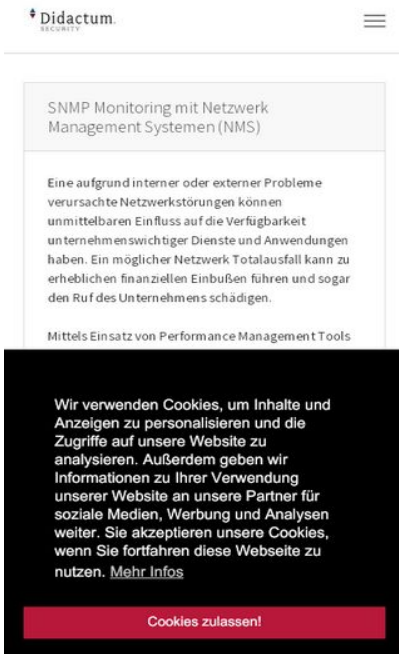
Didactum
SECURITY

SNMP Monitoring mit Netzwerk Management Systemen (NMS)

Eine aufgrund interner oder externer Probleme verursachte Netzwerkstörungen können unmittelbaren Einfluss auf die Verfügbarkeit unternehmenswichtiger Dienste und Anwendungen haben. Ein möglicher Netzwerk Totalausfall kann zu erheblichen finanziellen Einbußen führen und sogar den Ruf des Unternehmens schädigen.

Mittels Einsatz von Performance Management Tools

Wir verwenden Cookies, um Inhalte und Anzeigen zu personalisieren und die Zugriffe auf unsere Website zu analysieren. Außerdem geben wir Informationen zu Ihrer Verwendung unserer Website an unsere Partner für soziale Medien, Werbung und Analysen weiter. Sie akzeptieren unsere Cookies, wenn Sie fortfahren diese Webseite zu nutzen. Mehr Infos

Cookies zulassen!